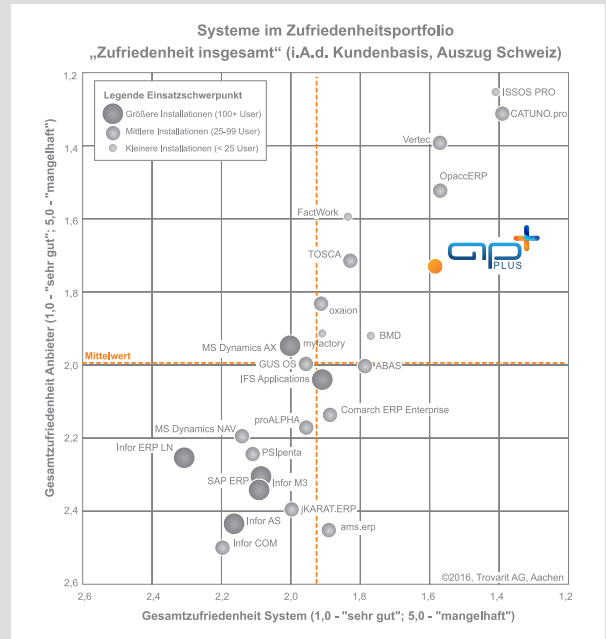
Systeme im Zufriedenheitsportfolio
„Zufriedenheit insgesamt" (i.A.d. Kundenbasis, Auszug Schweiz)

Legende Einsatzschwerpunkt
Größere Installationen (100+ User)
Mittlere Installationen (25-99 User)
Kleinere Installationen (< 25 User)

ISSOS PRO
CATUNO.pro
Vertec
OpaccERP
FactWork
TOSCA
ap PLUS
oxaion
myfactory
BMD
MS Dynamics AX
Mittelwert
GUS OS
ABAS
IFS Applications
Comarch ERP Enterprise
proALPHA
MS Dynamics NAV
PSIpenta
Infor ERP LN
SAP ERP
Infor M3
jKARAT.ERP
Infor AS
ams.erp
Infor COM

©2016, Trovarit AG, Aachen

Gesamtzufriedenheit Anbieter (1,0 - "sehr gut"; 5,0 - "mangelhaft")
1,2
1,4
1,6
1,8
2,0
2,2
2,4
2,6

2,6
2,4
2,2
2,0
1,8
1,6
1,4
1,2
Gesamtzufriedenheit System (1,0 - "sehr gut"; 5,0 - "mangelhaft")